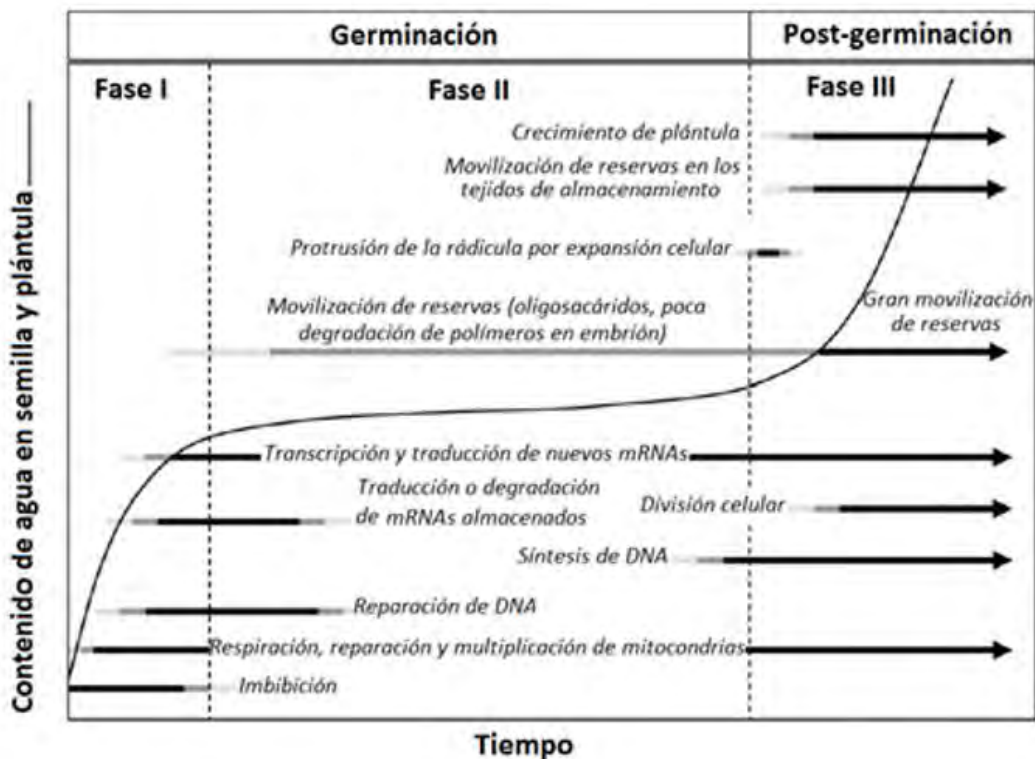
Germinación

Post-germinación

Fase I

Fase II

Fase III

Crecimiento de plántula

Movilización de reservas en los tejidos de almacenamiento

Protrusión de la rádicula por expansión celular

Movilización de reservas (oligosacáridos, poca degradación de polímeros en embrión)

Gran movilización de reservas

Transcripción y traducción de nuevos mRNAs

Traducción o degradación de mRNAs almacenados

División celular

Síntesis de DNA

Reparación de DNA

Respiración, reparación y multiplicación de mitocondrias

Imbibición

Contenido de agua en semilla y plántula

Tiempo